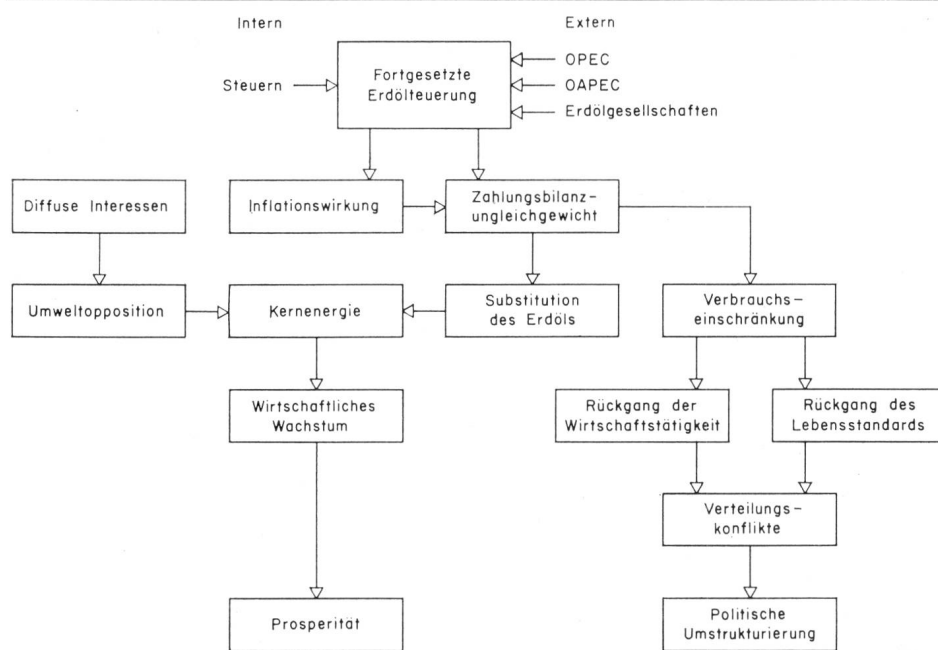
Intern

Extern

Steuern

Fortgesetzte Erdölteuerung

OPEC

OAPEC

Erdölgesellschaften

Diffuse Interessen

Inflationswirkung

Zahlungsbilanzungleichgewicht

Umweltopposition

Kernenergie

Substitution des Erdöls

Verbrauchseinschränkung

Wirtschaftliches Wachstum

Rückgang der Wirtschaftstätigkeit

Rückgang des Lebensstandards

Verteilungskonflikte

Prosperitat

Politische Umstrukturierung